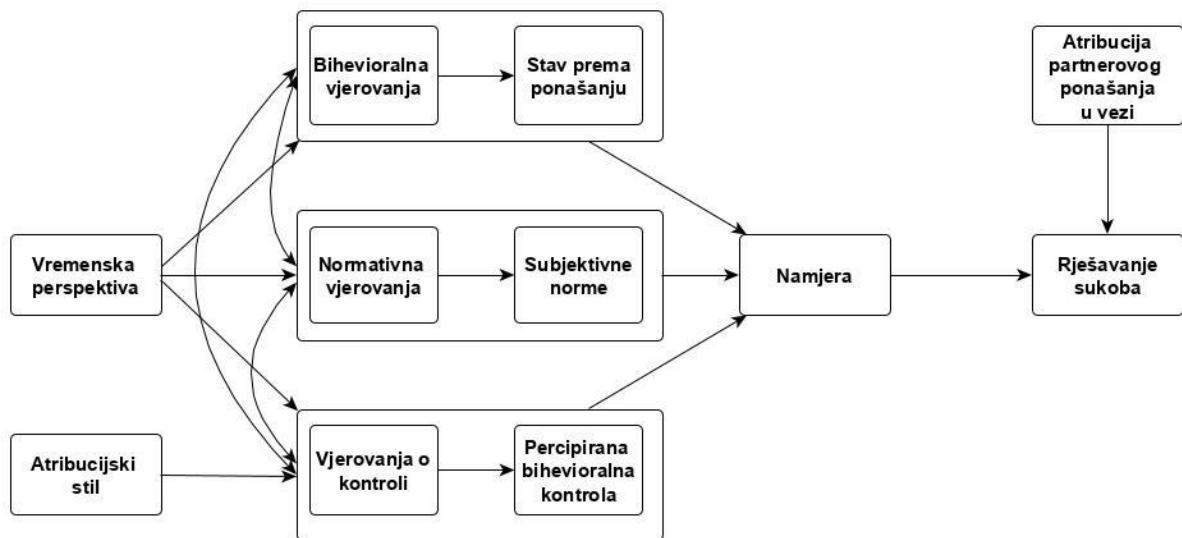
Bihevioralna vjerovanja

Stav prema ponašanju

Atribucija partnerovog ponašanja u vezi

Vremenska perspektiva

Normativna vjerovanja

Subjektivne norme

Namjera

Rješavanje sukoba

Atribucijski stil

Vjerovanja o kontroli

Percipirana bihevioralna kontrola